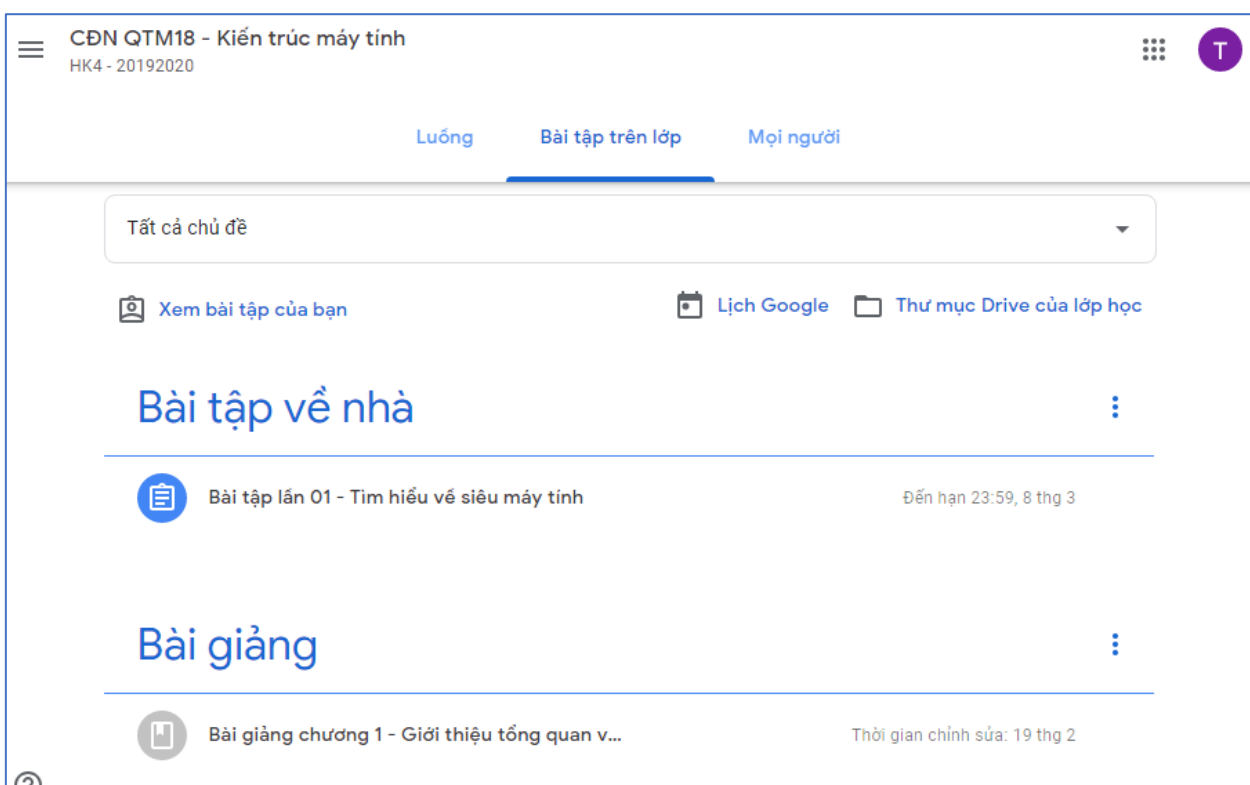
CĐN QTM18 - Kiến trúc máy tính
HK4 - 20192020

T

Luống
Bài tập trên lớp
Mọi người

Tất cả chủ đề

Xem bài tập của bạn
Lịch Google
Thư mục Drive của lớp học

Bài tập về nhà

Bài tập lần 01 - Tìm hiểu về siêu máy tính
Đến hạn 23:59, 8 thg 3

Bài giảng

Bài giảng chương 1 - Giới thiệu tổng quan v...
Thời gian chỉnh sửa: 19 thg 2